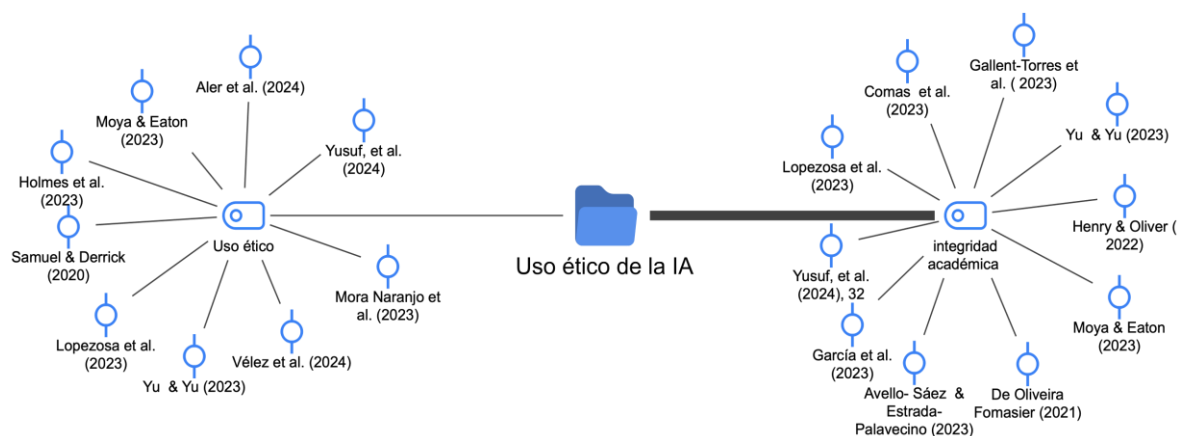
Aler et al. (2024)

Moya & Eaton (2023)

Yusuf, et al. (2024)

Holmes et al. (2023)

Samuel & Derrick (2020)

Uso ético

Mora Naranjo et al. (2023)

Lopezosa et al. (2023)

Yu & Yu (2023)

Vélez et al. (2024)

Uso ético de la IA

Comas et al. (2023)

Gallent-Torres et al. ( 2023)

Yu & Yu (2023)

Lopezosa et al. (2023)

Henry & Oliver ( 2022)

integridad académica

Yusuf, et al. (2024), 32

García et al. (2023)

Moya & Eaton (2023)

Avello- Sáez & Estrada-Palavecino (2023)

De Oliveira Fomasier (2021)